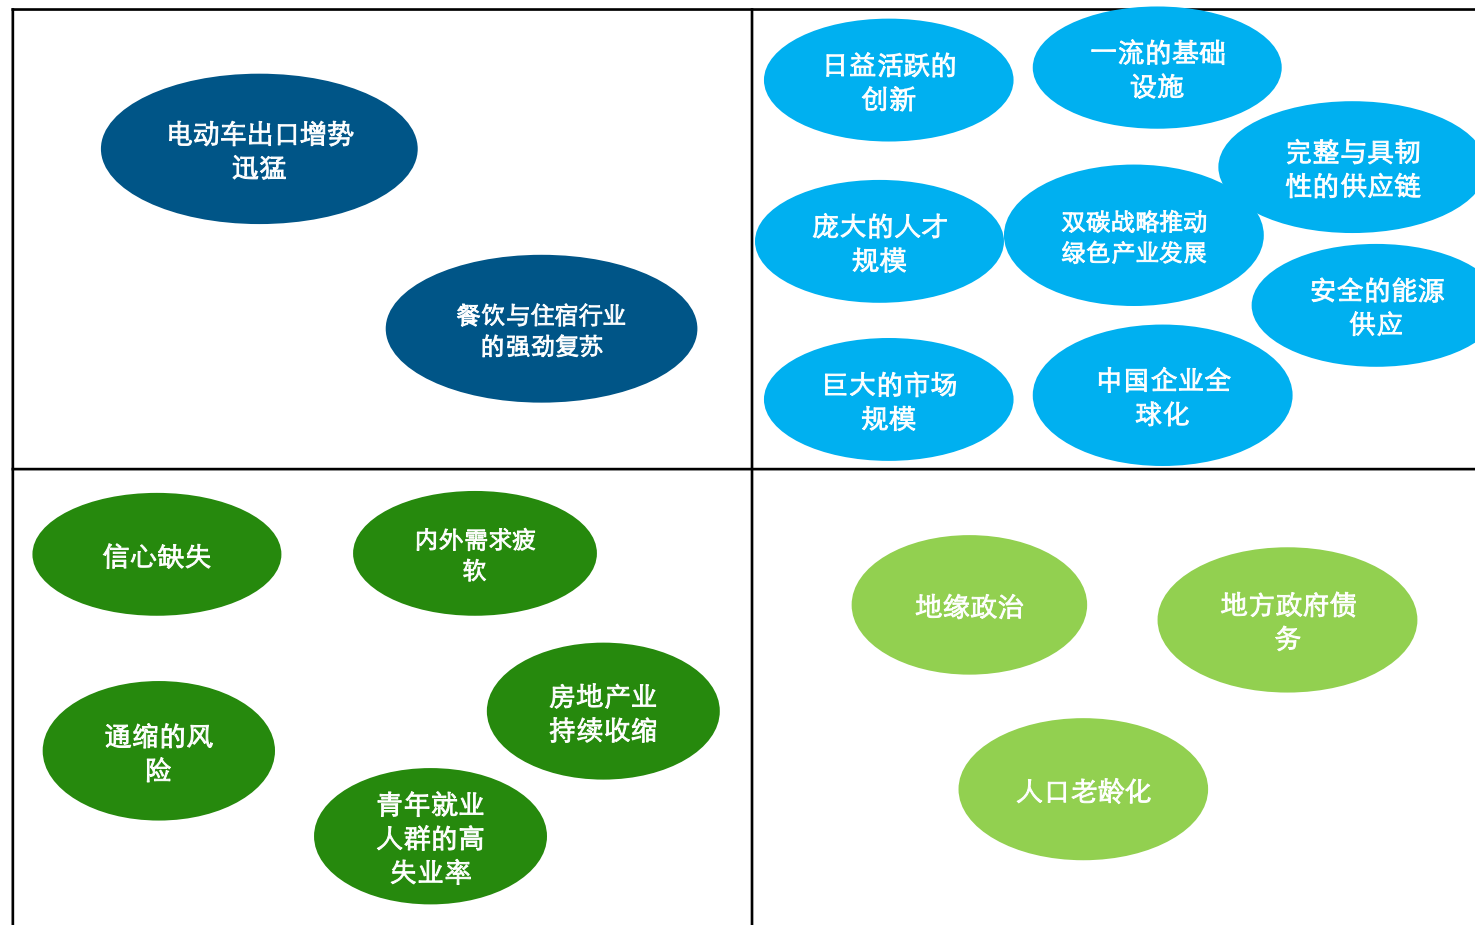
电动车出口增势迅猛

餐饮与住宿行业的强劲复苏

日益活跃的创新

一流的基础设施

完整与具韧性的供应链

庞大的人才规模

双碳战略推动绿色产业发展

安全的能源供应

巨大的市场规模

中国企业全球化

信心缺失

内外需求疲软

房地产业持续收缩

通缩的风险

青年就业人群的高失业率

地缘政治

地方政府债务

人口老龄化